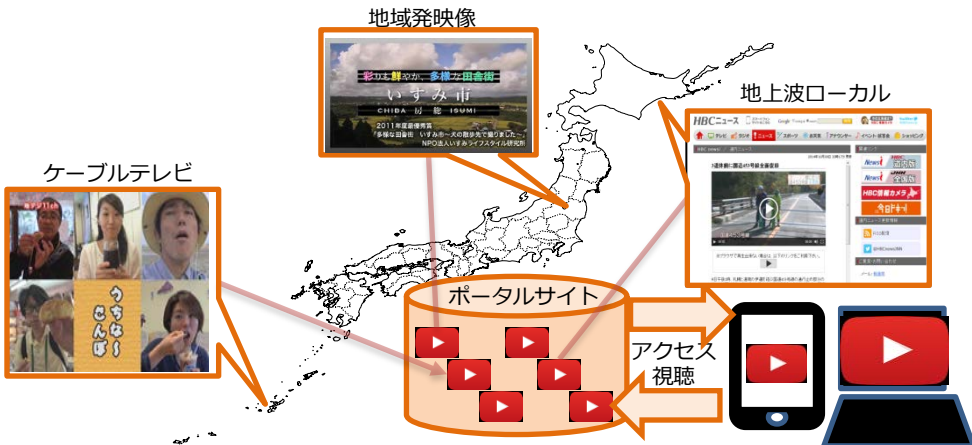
地域発映像

彩りも鮮やか、多様な田舎街
いすみ市
CHIBA 房総 ISUMI
2011年度最優秀賞
「多様な田舎街 いすみ市～犬の散歩先で撮りました～」
NPO法人いすみライフスタイル研究所

地上波ローカル

HBCニュース

ケーブルテレビ

うちなーさんぽ

ポータルサイト

アクセス
視聴